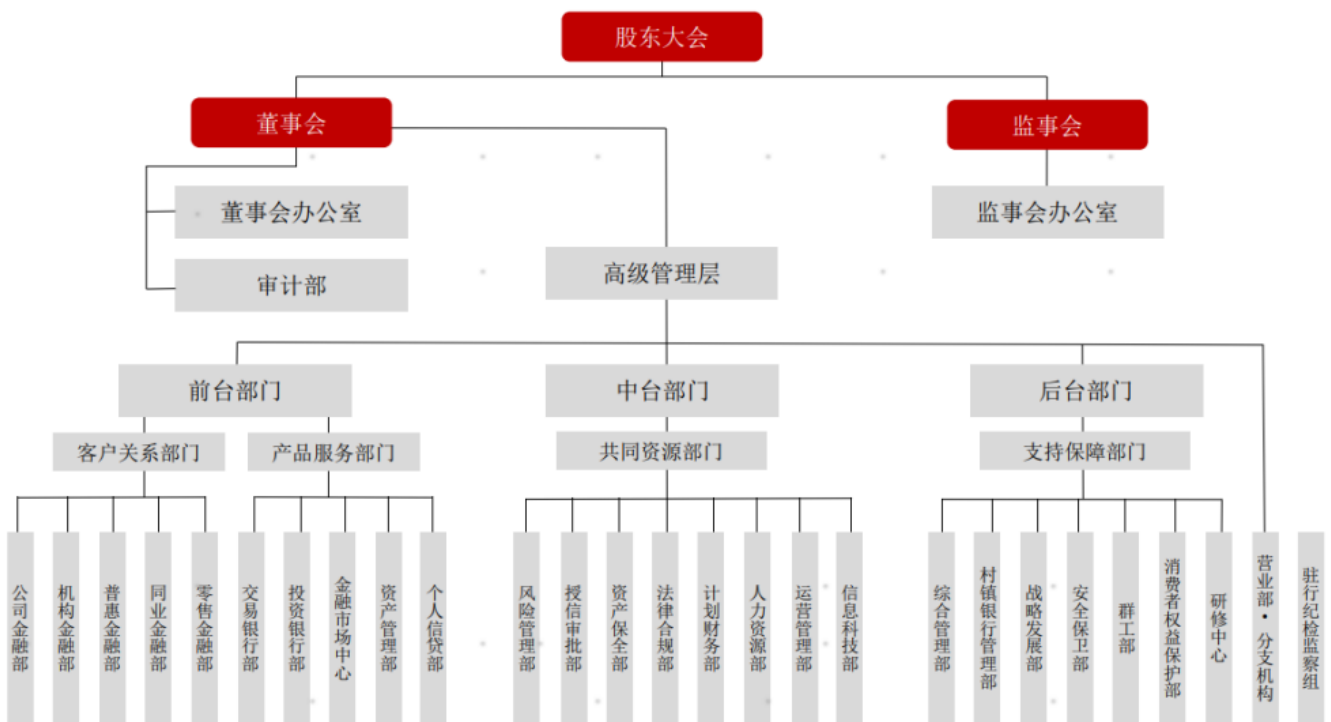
股东大会

董事会

监事会

董事会办公室

审计部

监事会办公室

高级管理层

前台部门

中台部门

后台部门

客户关系部门

产品服务部门

共同资源部门

支持保障部门

公司金融部

机构金融部

普惠金融部

同业金融部

零售金融部

交易银行部

投资银行部

金融市场中心

资产管理部

个人信贷部

风险管理部

授信审批部

资产保全部

法律合规部

计划财务部

人力资源部

运营管理部

信息科技部

综合管理部

村镇银行管理部

战略发展部

安全保卫部

群工部

消费者权益保护部

研修中心

营业部・分支机构

驻行纪检监察组